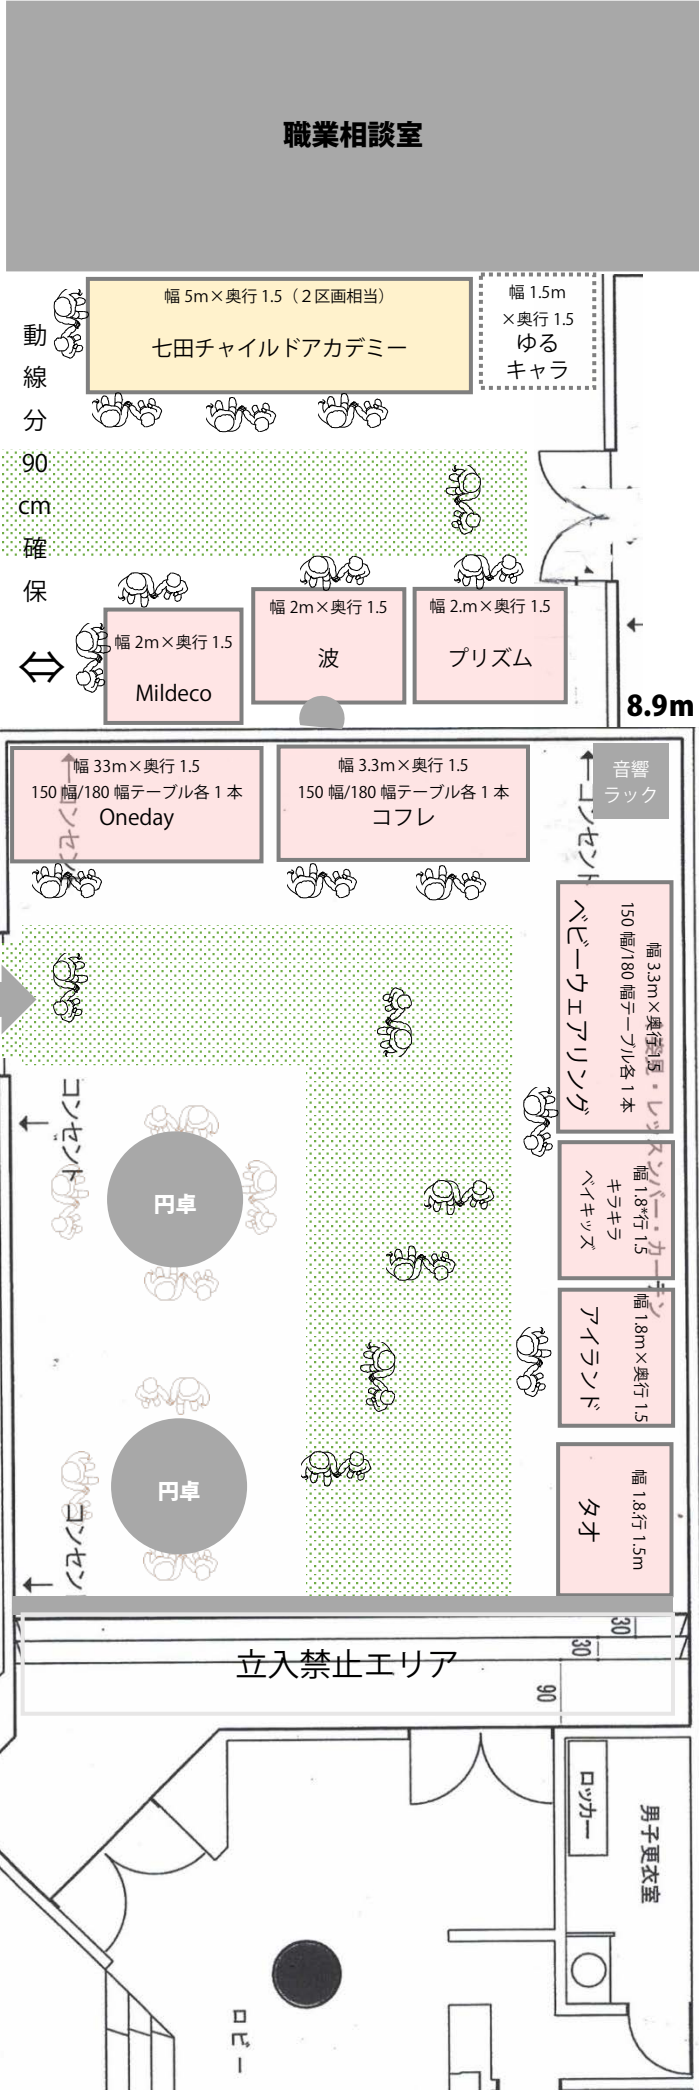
職業相談室

幅 5m×奥行 1.5（2区画相当）
七田チャイルドアカデミー

幅 1.5m
×奥行 1.5
ゆる
キャラ

動線分90cm確保

⇔

幅 2m×奥行 1.5
Mildeco

幅 2m×奥行 1.5
波

幅 2.m×奥行 1.5
プリズム

8.9m

幅 33m×奥行 1.5
150 幅/180 幅テーブル各 1 本
Oneday

幅 3.3m×奥行 1.5
150 幅/180 幅テーブル各 1 本
コフレ

コンセント

音響
ラック

コンセント

幅 3.3m×奥行 1.5
150 幅/180 幅テーブル各 1 本
ベビーウェアリング

レッスンパーテーション

幅 1.8*行 1.5
キラキラ
ベイキッズ

幅 1.8m×奥行 1.5
アイランド

幅 1.8行 1.5m
タオ

コンセント

円卓

円卓

コンセント

立入禁止エリア

30
30
90

ロッカー

男子更衣室

ロビー